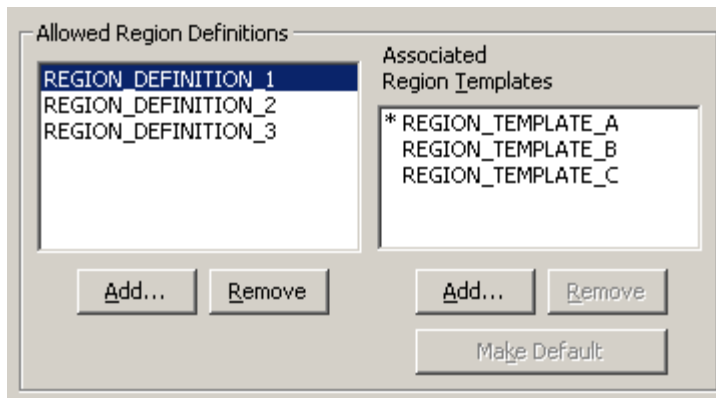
Allowed Region Definitions

REGION_DEFINITION_1
REGION_DEFINITION_2
REGION_DEFINITION_3

Add...
Remove

Associated Region Templates

* REGION_TEMPLATE_A
REGION_TEMPLATE_B
REGION_TEMPLATE_C

Add...
Remove
Make Default